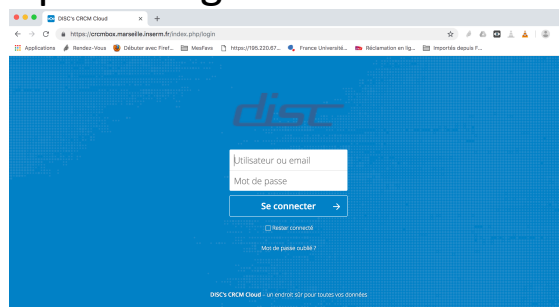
DISC's CRCM Cloud

https://crcmbox.marseille.inserm.fr/index.php/login

Applications Rendez-Vous Débuter avec Firef... MesFavs https://195.220.87... France Université... Réclamation en lig... Importés depuis F...

disc

Utilisateur ou email

Mot de passe

Se connecter →

Rester connecté

Mot de passe oublié ?

DISC's CRCM Cloud – un endroit sûr pour toutes vos données